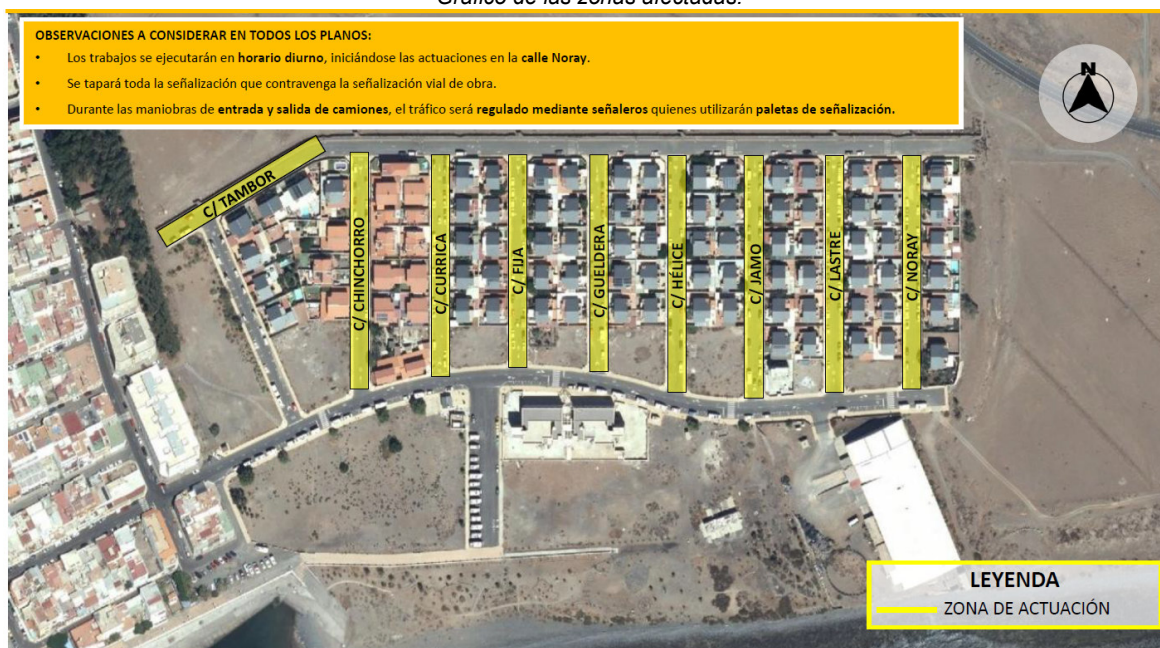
Gráfico de las zonas afectadas.

OBSERVACIONES A CONSIDERAR EN TODOS LOS PLANOS:
• Los trabajos se ejecutarán en horario diurno, iniciándose las actuaciones en la calle Noray.
• Se tapará toda la señalización que contravenga la señalización vial de obra.
• Durante las maniobras de entrada y salida de camiones, el tráfico será regulado mediante señaleros quienes utilizarán paletas de señalización.

N

C/ TAMBOR
C/ CHINCHORRO
C/ CURRICA
C/ FIJA
C/ GUELDERA
C/ HÉLICE
C/ JAMO
C/ LASTRE
C/ NORAY

LEYENDA
ZONA DE ACTUACIÓN